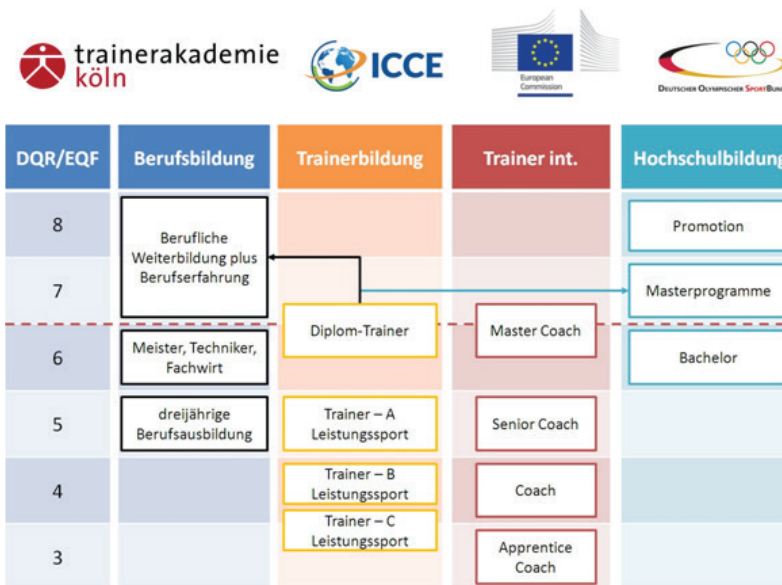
trainerakademie köln

ICCE

European Commission

Deutscher Olympischer SportBun

| DQR/EQF | Berufsbildung | Trainerbildung | Trainer int. | Hochschulbildung |
|---|---|---|---|---|
| 8 | Berufliche Weiterbildung plus Berufserfahrung | | | Promotion |
| 7 | | Diplom-Trainer | Master Coach | Masterprogramme |
| 6 | Meister, Techniker, Fachwirt | | | Bachelor |
| 5 | dreijährige Berufsausbildung | Trainer – A Leistungssport | Senior Coach | |
| 4 | | Trainer – B Leistungssport | Coach | |
| 3 | | Trainer – C Leistungssport | Apprentice Coach | |